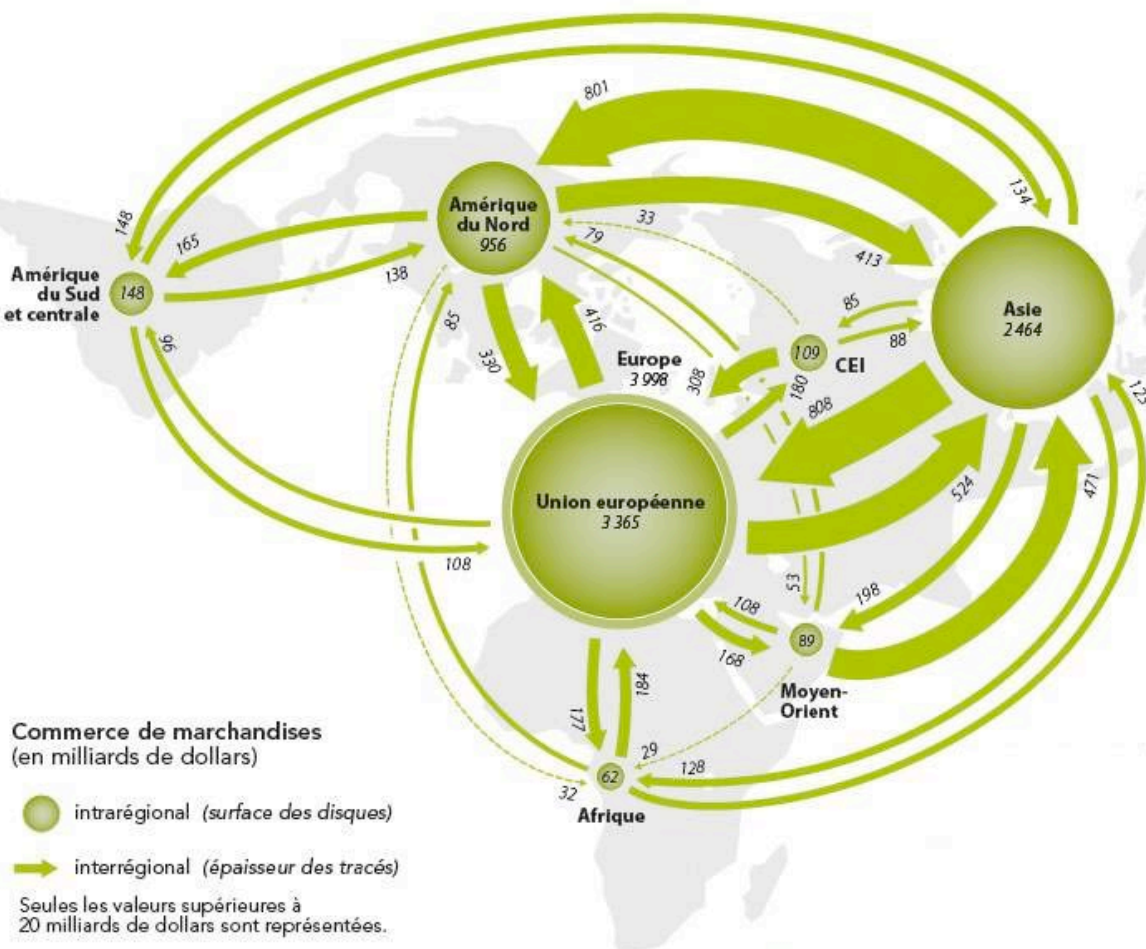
801

148

134

Amérique du Nord
956

33

165

79

413

Amérique du Sud et centrale
148

138

85

Asie
2 464

85

416

109 CEI

88

96

330

Europe
3 998

308

180

808

123

Union européenne
3 365

524

471

108

53

198

108

89

168

Moyen-Orient

177

184

29

128

62

32

Afrique

Commerce de marchandises
(en milliards de dollars)

intrarégional (surface des disques)

interrégional (épaisseur des tracés)

Seules les valeurs supérieures à 20 milliards de dollars sont représentées.